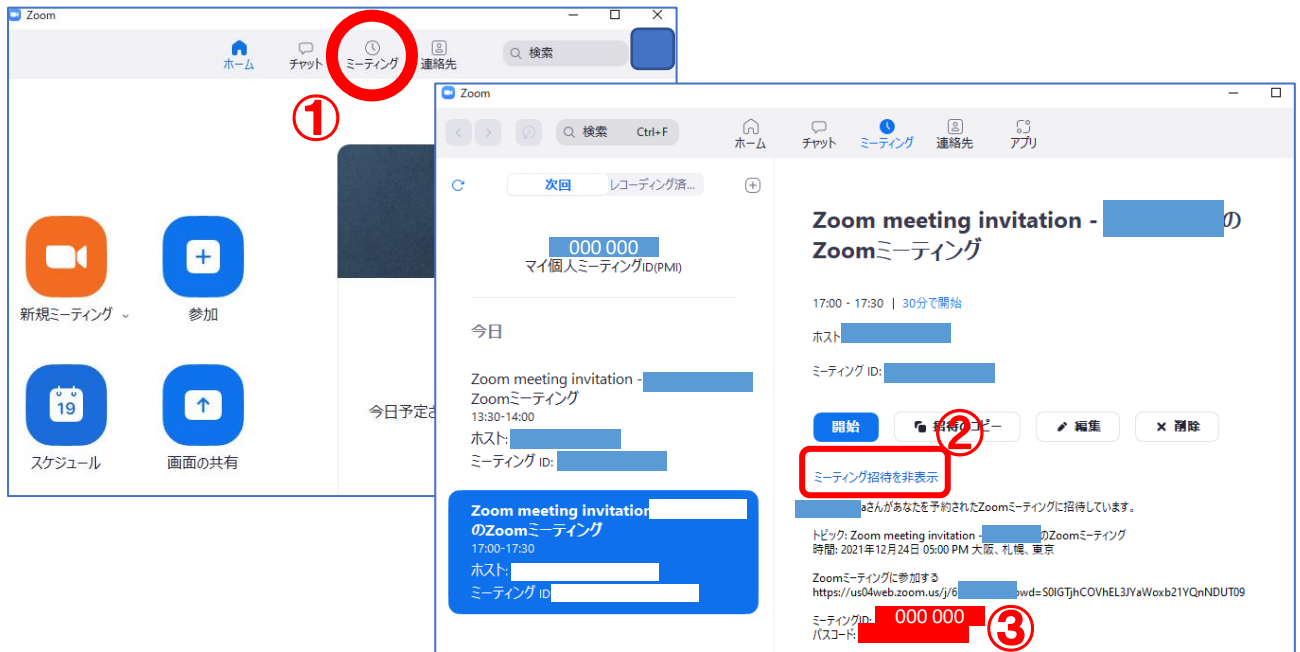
Zoom

ホーム チャット ミーティング 連絡先 検索

①

新規ミーティング 参加

19

スケジュール 画面の共有

今日予定さ

Zoom

検索 Ctrl+F

ホーム チャット ミーティング 連絡先 アプリ

次回 レコーディング済...

000 000
マイ個人ミーティングID(PMI)

今日

Zoom meeting invitation -
Zoomミーティング
13:30-14:00
ホスト:
ミーティング ID:

Zoom meeting invitation
のZoomミーティング
17:00-17:30
ホスト:
ミーティング ID

Zoom meeting invitation - のZoomミーティング

17:00 - 17:30 | 30分で開始

ホスト

ミーティング ID:

開始 招待のコピー 編集 削除

②

ミーティング招待を非表示

aさんがあなたを予約されたZoomミーティングに招待しています。

トピック: Zoom meeting invitation - のZoomミーティング
時間: 2021年12月24日 05:00 PM 大阪、札幌、東京

Zoomミーティングに参加する
https://us04web.zoom.us/j/6 pwd=S0lGTjhCOVhEL3JYaWoxb21YQnNDUT09

ミーティングID: 000 000
パスコード:

③